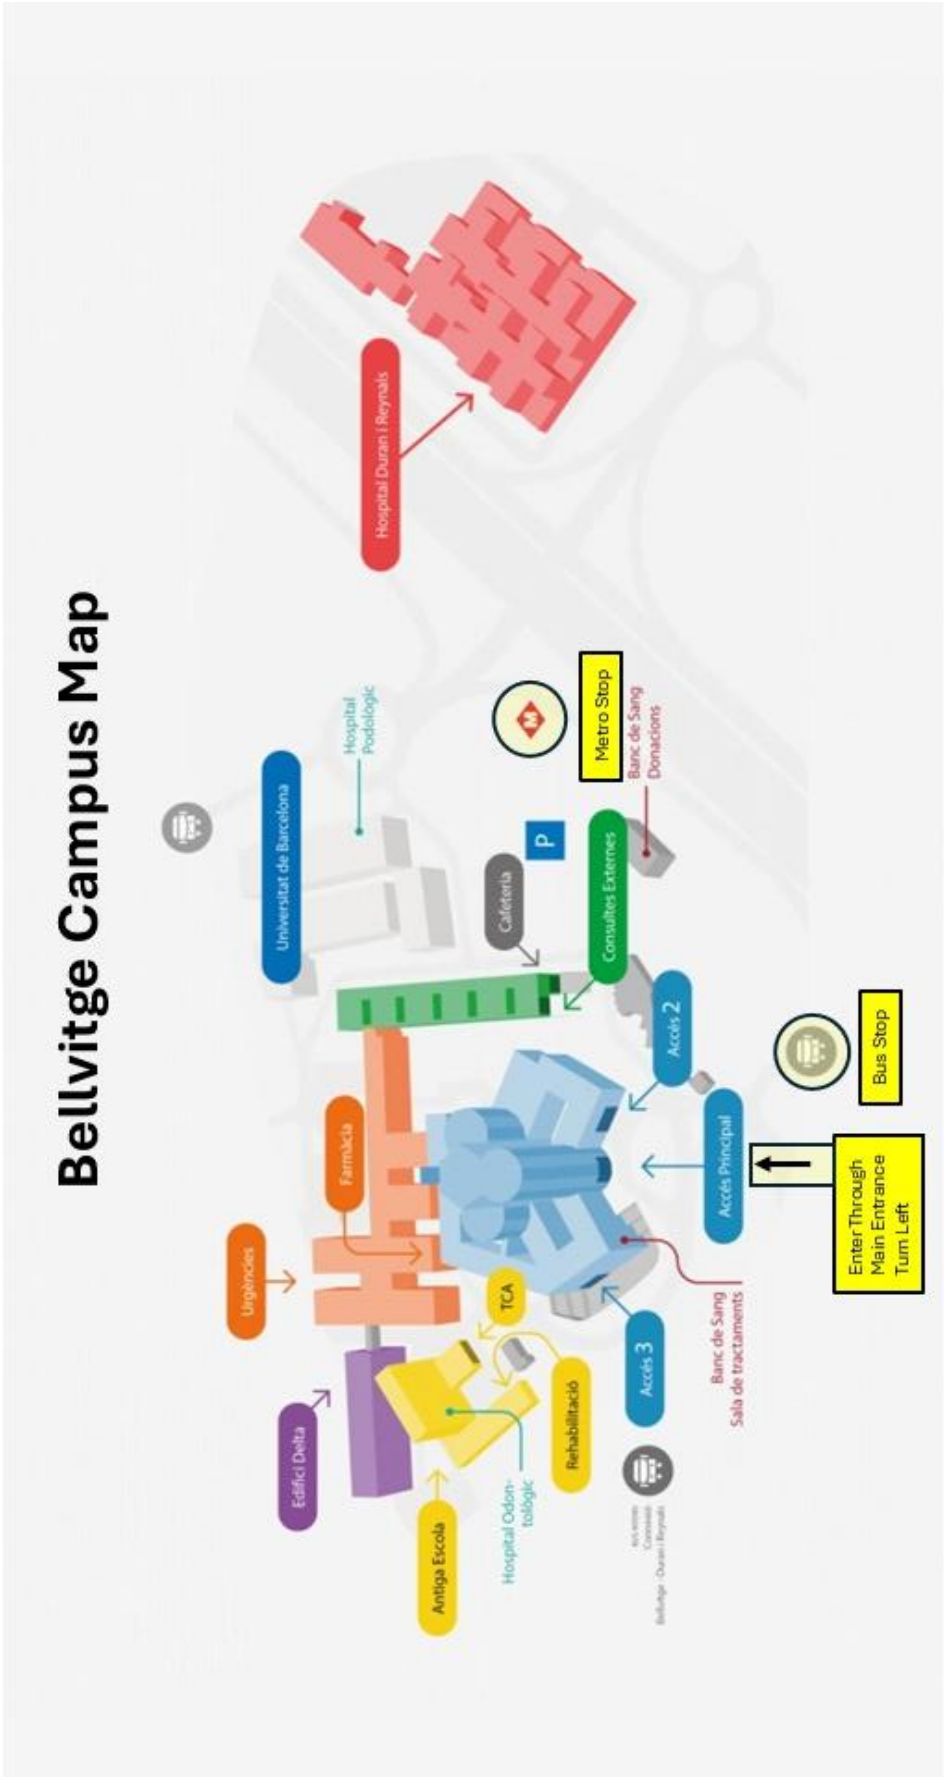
Bellvitge Campus Map

Hospital Duran i Reynals

Universitat de Barcelona

Hospital Podològic

Metro Stop

Banc de Sang Donacions

P

Cafeteria

Consultes Externes

Accés 2

Bus Stop

Farmàcia

Urgències

Accés Principal

Enter Through Main Entrance Turn Left

Edifici Delta

TCA

Accés 3

Banc de Sang Sala de tractaments

Rehabilitació

Hospital Odontològic

Antiga Escola

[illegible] Bellvitge - Duran i Reynals